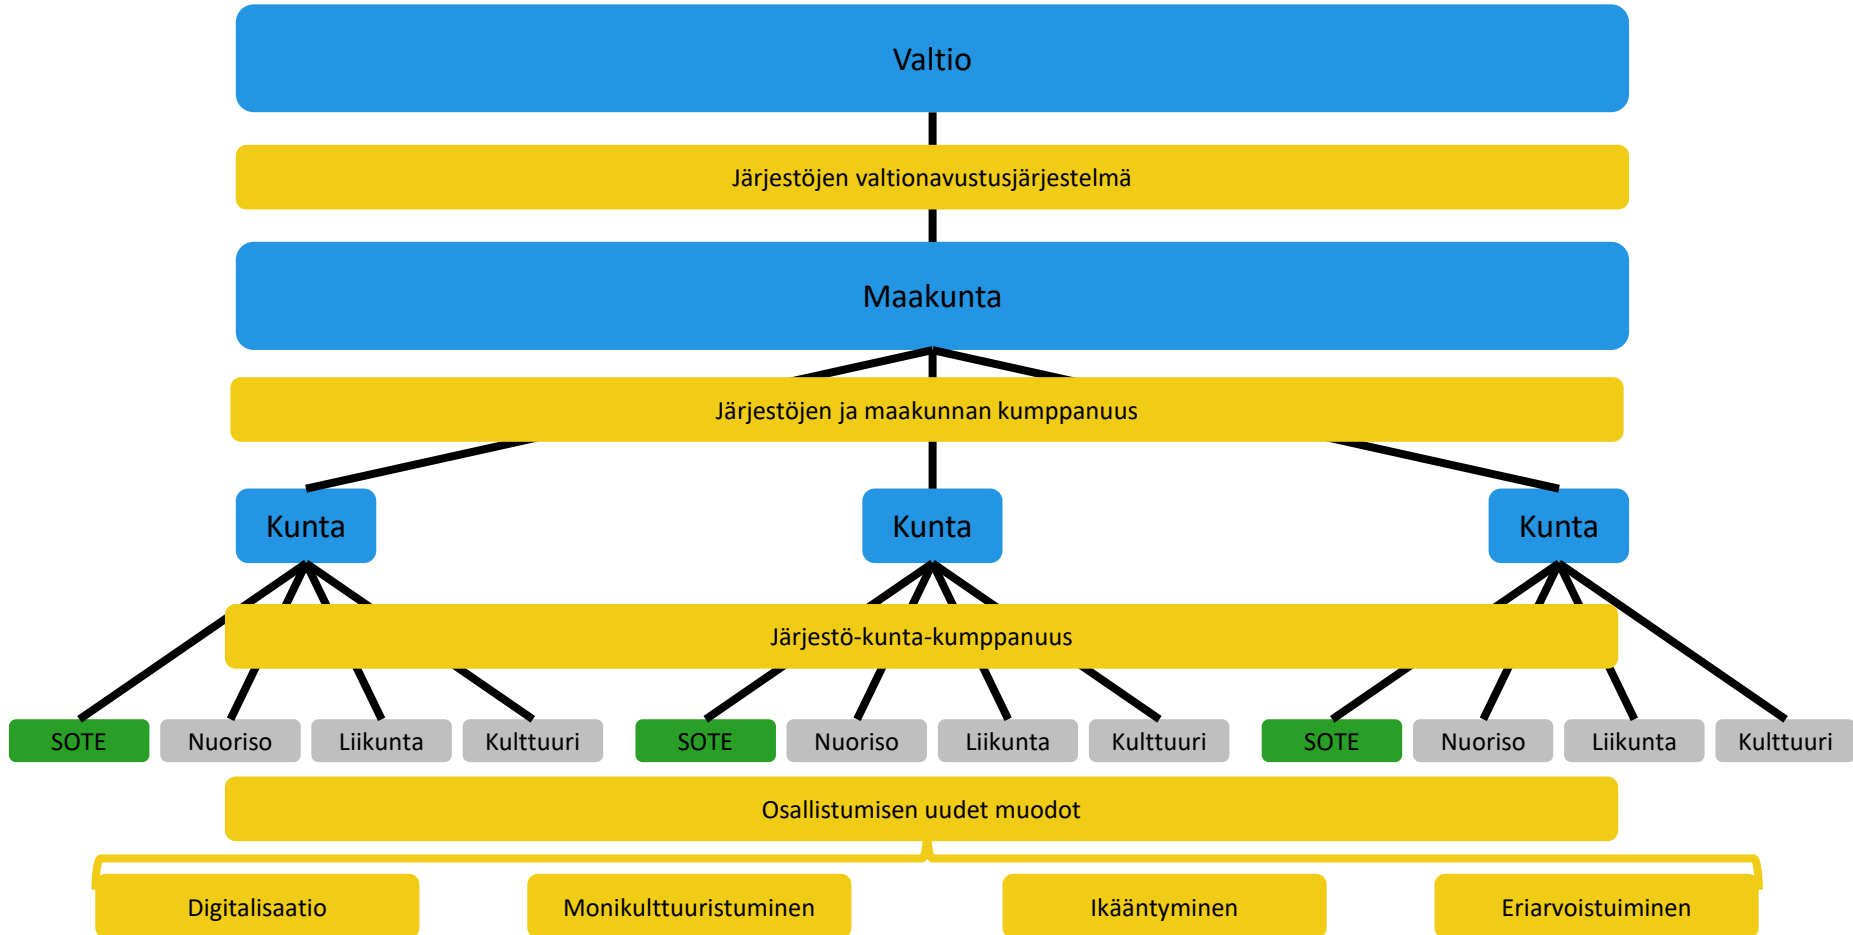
Valtio

Järjestöjen valtionavustusjärjestelmä

Maakunta

Järjestöjen ja maakunnan kumppanuus

Kunta

Kunta

Kunta

Järjestö-kunta-kumppanuus

SOTE

Nuoriso

Liikunta

Kulttuuri

SOTE

Nuoriso

Liikunta

Kulttuuri

SOTE

Nuoriso

Liikunta

Kulttuuri

Osallistumisen uudet muodot

Digitalisaatio

Monikulttuuristuminen

Ikääntyminen

Eriarvoistuiminen